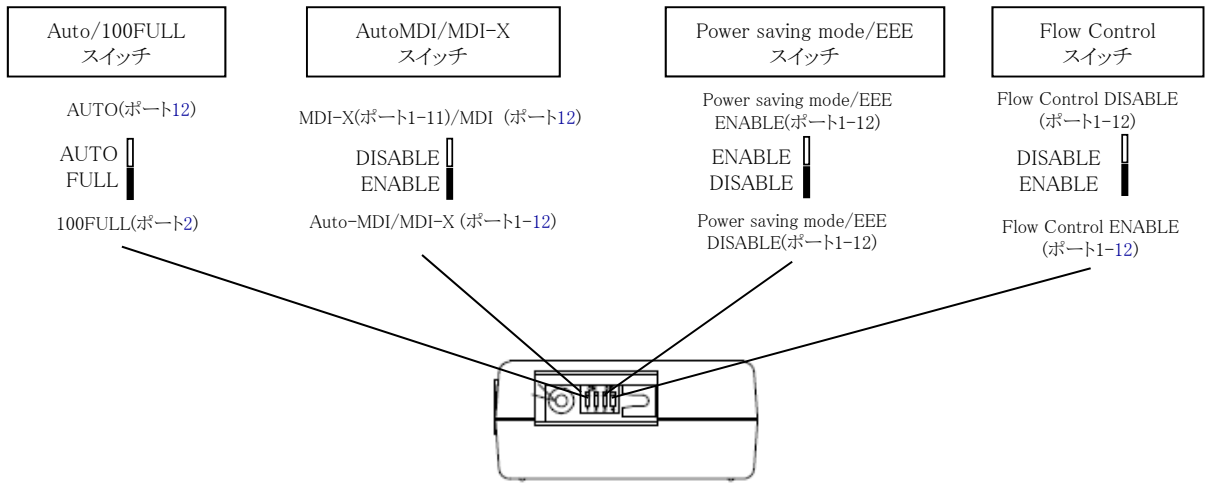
Auto/100FULL
スイッチ

AUTO(ポート12)

AUTO
FULL

100FULL(ポート2)

AutoMDI/MDI-X
スイッチ

MDI-X(ポート1-11)/MDI (ポート12)

DISABLE
ENABLE

Auto-MDI/MDI-X (ポート1-12)

Power saving mode/EEE
スイッチ

Power saving mode/EEE ENABLE(ポート1-12)

ENABLE
DISABLE

Power saving mode/EEE DISABLE(ポート1-12)

Flow Control
スイッチ

Flow Control DISABLE (ポート1-12)

DISABLE
ENABLE

Flow Control ENABLE (ポート1-12)